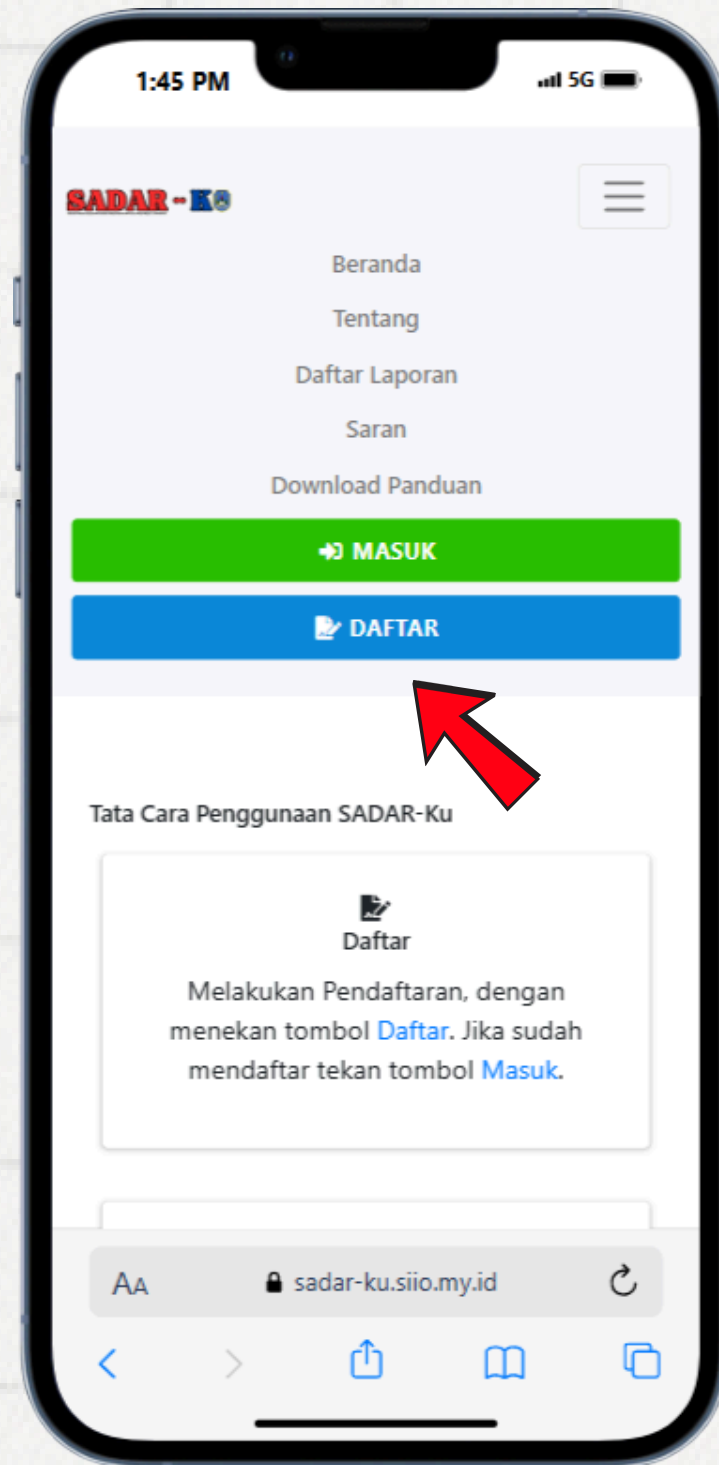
1:45 PM

5G

SADAR-KU

Beranda

Tentang

Daftar Laporan

Saran

Download Panduan

MASUK

DAFTAR

Tata Cara Penggunaan SADAR-Ku

Daftar

Melakukan Pendaftaran, dengan menekan tombol Daftar. Jika sudah mendaftar tekan tombol Masuk.

AA sadar-ku.siio.my.id